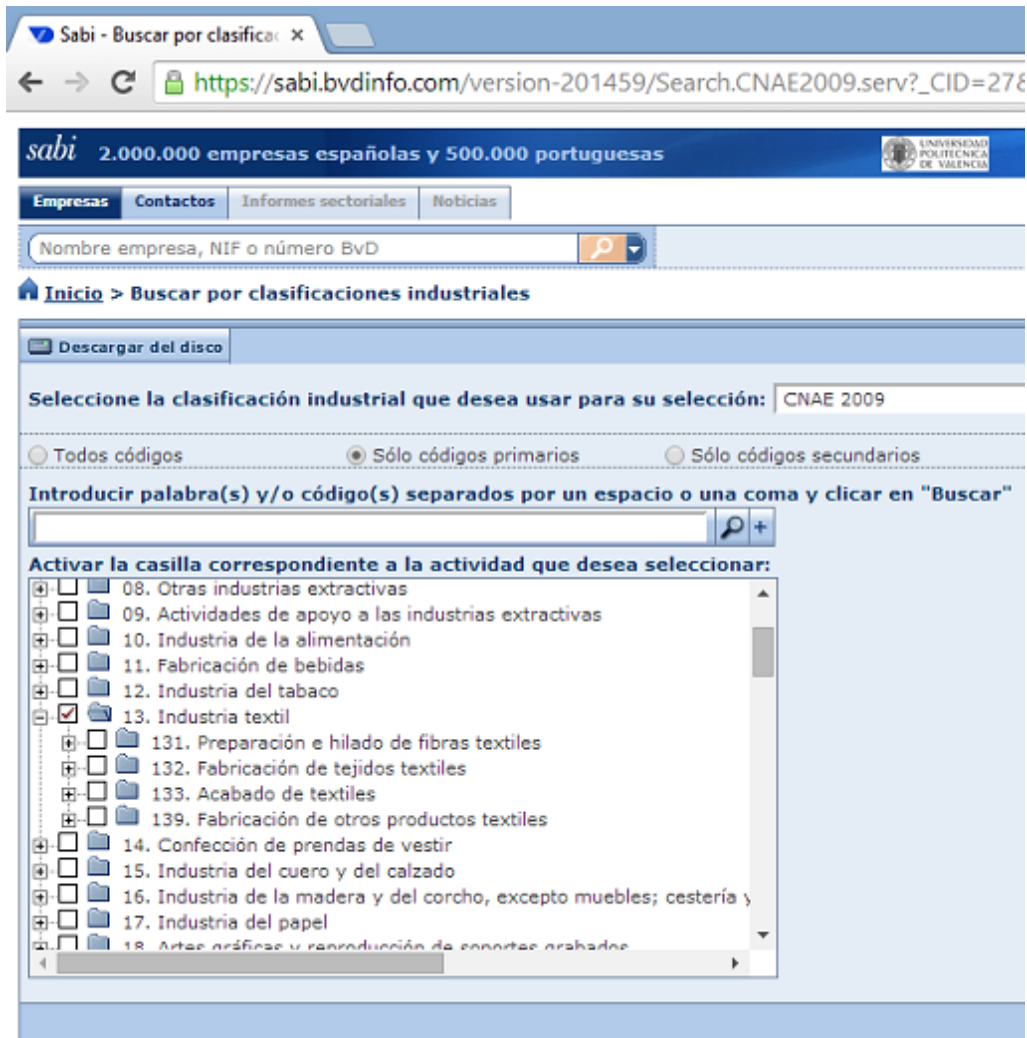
Sabi - Buscar por clasifica ×

https://sabi.bvdinfo.com/version-201459/Search.CNAE2009.serv?_CID=278

sabi 2.000.000 empresas españolas y 500.000 portuguesas

UNIVERSIDAD POLITECNICA DE VALENCIA

Empresas | Contactos | Informes sectoriales | Noticias

Nombre empresa, NIF o número BvD

Inicio > Buscar por clasificaciones industriales

Descargar del disco

Seleccione la clasificación industrial que desea usar para su selección: CNAE 2009

Todos códigos   Sólo códigos primarios   Sólo códigos secundarios

Introducir palabra(s) y/o código(s) separados por un espacio o una coma y clicar en "Buscar"

Activar la casilla correspondiente a la actividad que desea seleccionar:

08. Otras industrias extractivas
09. Actividades de apoyo a las industrias extractivas
10. Industria de la alimentación
11. Fabricación de bebidas
12. Industria del tabaco
13. Industria textil
131. Preparación e hilado de fibras textiles
132. Fabricación de tejidos textiles
133. Acabado de textiles
139. Fabricación de otros productos textiles
14. Confección de prendas de vestir
15. Industria del cuero y del calzado
16. Industria de la madera y del corcho, excepto muebles; cestería y
17. Industria del papel
18. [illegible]